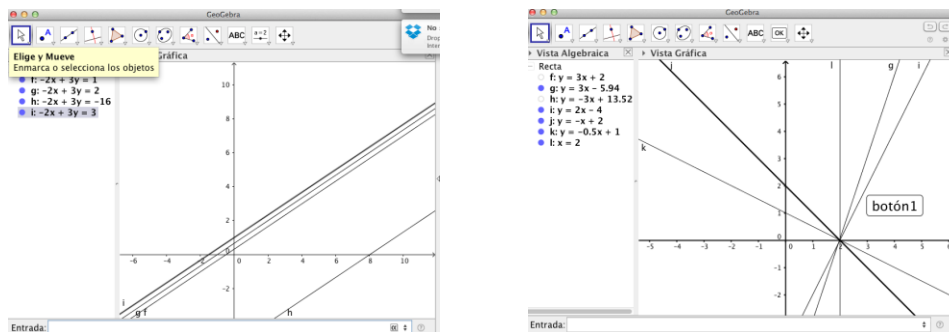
GeoGebra

ABC

a=2

Elige y Mueve
Enmarca o selecciona los objetos

Gráfica

No
Drop
Inter

f: $-2x + 3y = 1$
g: $-2x + 3y = 2$
h: $-2x + 3y = -16$
i: $-2x + 3y = 3$

10
8
6
4
2
-2
-6
-4
-2
0
2
4
6
8
10

i
g f
h

Entrada:

GeoGebra

ABC
OK

Vista Algebraica
Vista Gráfica

Recta
f: $y = 3x + 2$
g: $y = 3x - 5.94$
h: $y = -3x + 13.52$
i: $y = 2x - 4$
j: $y = -x + 2$
k: $y = -0.5x + 1$
l: $x = 2$

j
l
g
i
k

botón1

6
5
4
3
2
1
-1
-2
-5
-4
-3
-2
-1
0
1
2
3
4
5

Entrada: